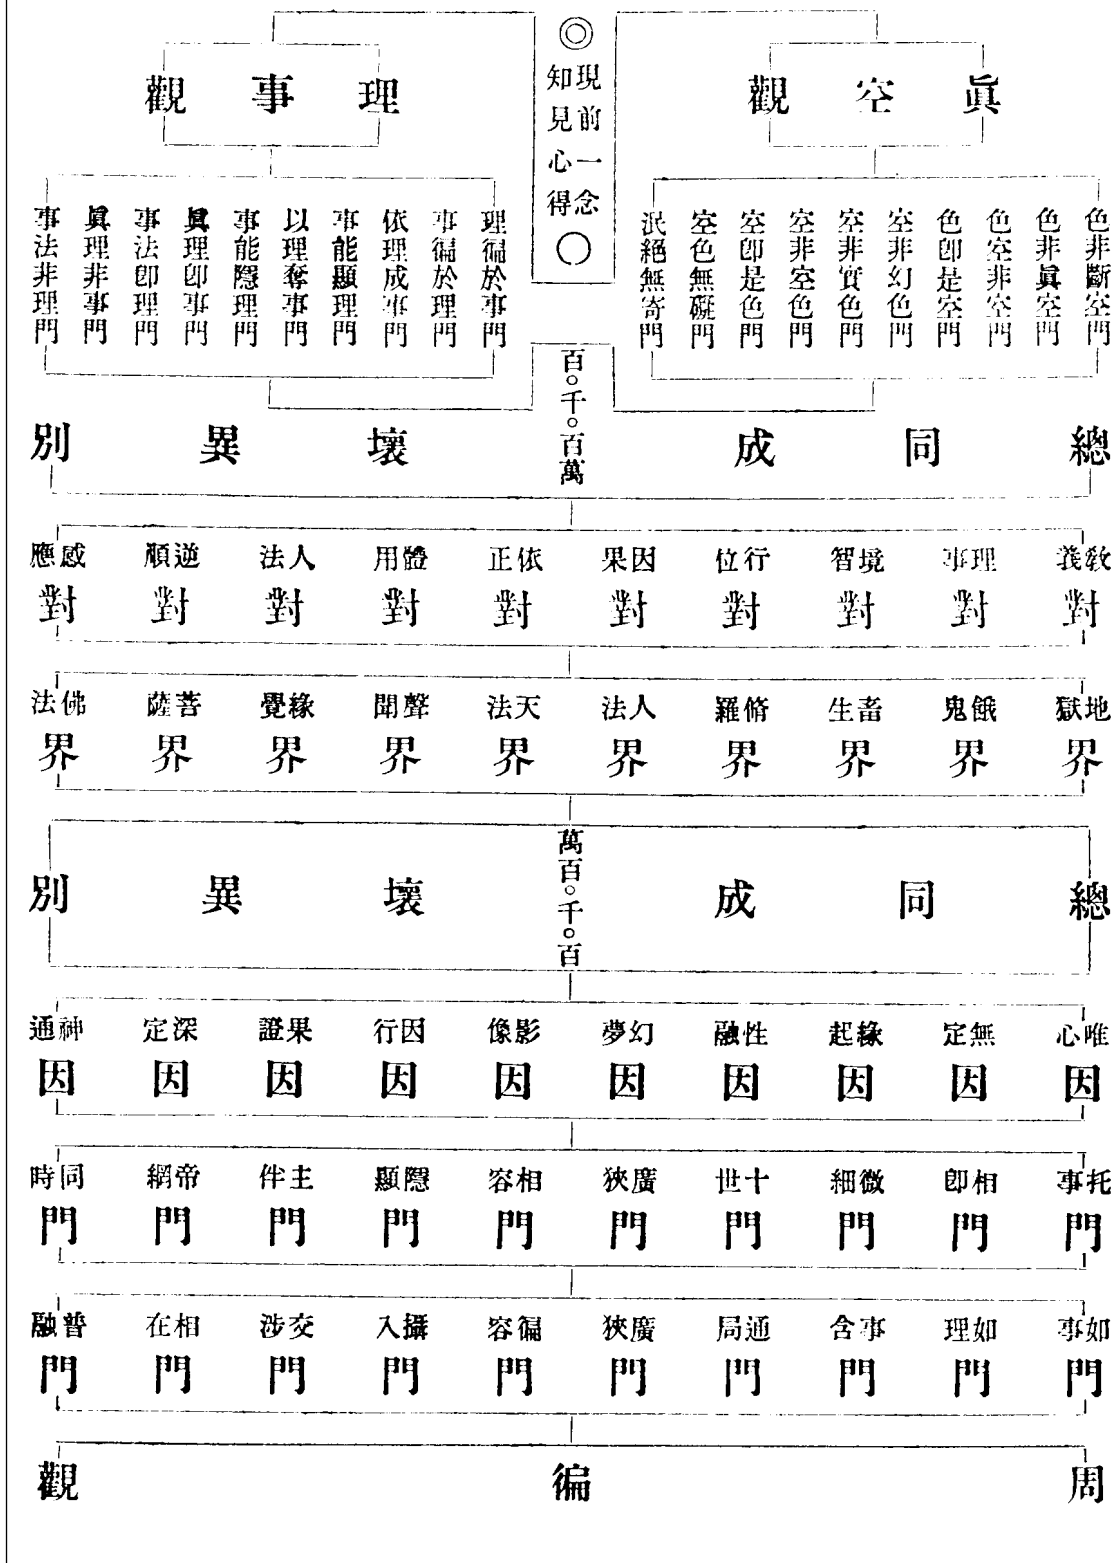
◎
現前一念心知見
○

觀事理

理徧於事門
事徧於理門
依理成事門
事能顯理門
以理奪事門
事能隱理門
眞理即事門
事法即理門
眞理非事門
事法非理門

觀空眞

色非斷空門
色非眞空門
色空非空門
色即是空門
空非幻色門
空非實色門
空非空色門
空即是色門
空色無礙門
泯絕無寄門

百○千○百萬

總同成壞異別

教義對 理事對 境智對 行位對 因果對 依正對 體用對 人法對 逆順對 感應對

地獄界 餓鬼界 畜生界 脩羅界 人法界 天法界 聲聞界 緣覺界 菩薩界 佛法界

萬百○千○百

總同成壞異別

唯心因 無定因 緣起因 性融因 幻夢因 影像因 因行因 果證因 深定因 神通因

托事門 相即門 微細門 十世門 廣狹門 相容門 隱顯門 主伴門 帝網門 同時門

如事門 如理門 事含門 通局門 廣狹門 徧容門 攝入門 交涉門 相在門 普融門

周徧觀